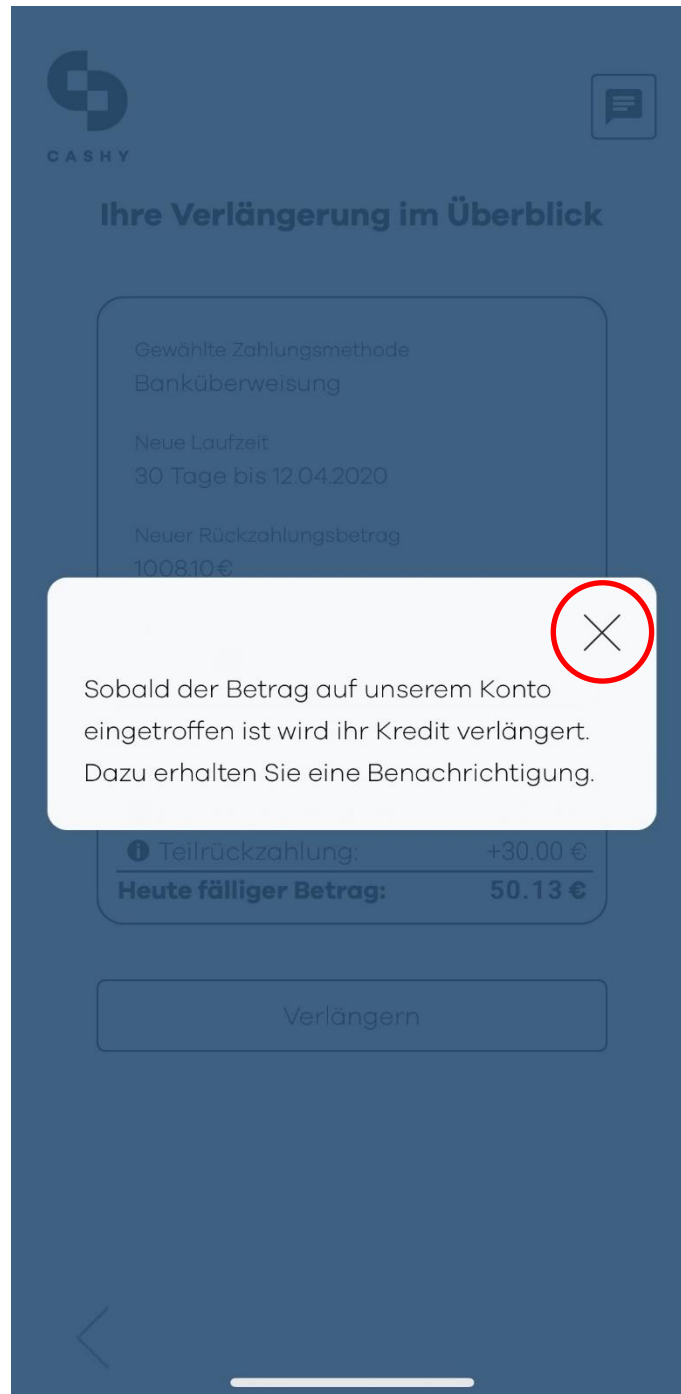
CASHY

Ihre Verlängerung im Überblick

Gewählte Zahlungsmethode
Banküberweisung

Neue Laufzeit
30 Tage bis 12.04.2020

Neuer Rückzahlungsbetrag
1008.10 €

Sobald der Betrag auf unserem Konto eingetroffen ist wird ihr Kredit verlängert. Dazu erhalten Sie eine Benachrichtigung.

Teilrückzahlung: +30.00 €
Heute fälliger Betrag: 50.13 €

Verlängern